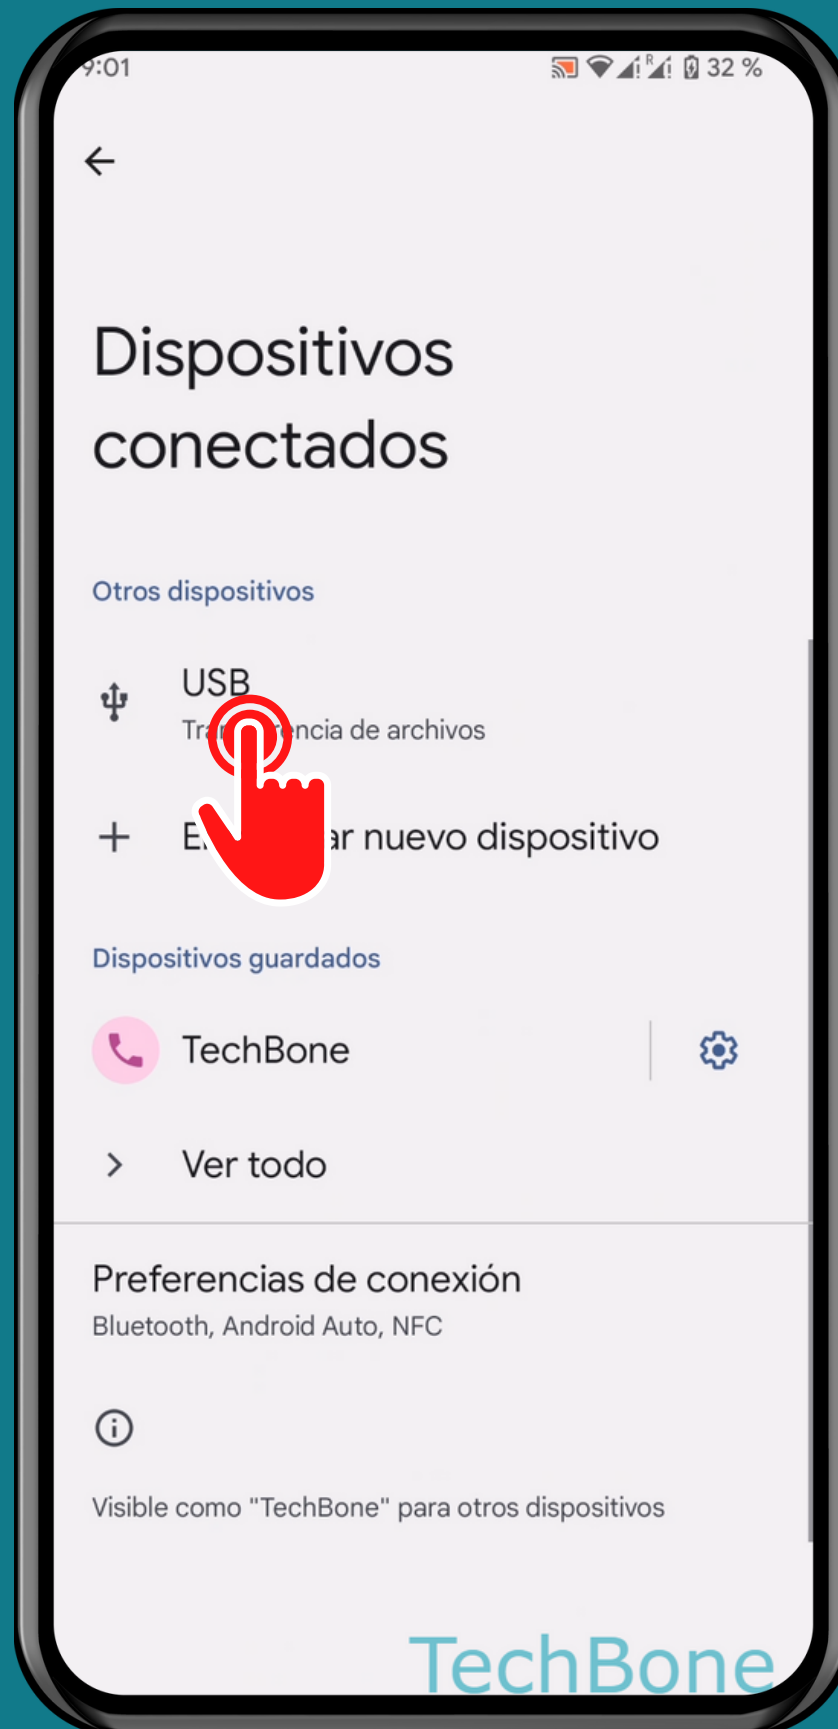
9:01

32 %

Dispositivos conectados

Otros dispositivos

USB

Tr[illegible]encia de archivos

E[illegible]ar nuevo dispositivo

Dispositivos guardados

TechBone

Ver todo

Preferencias de conexión

Bluetooth, Android Auto, NFC

Visible como "TechBone" para otros dispositivos

TechBone